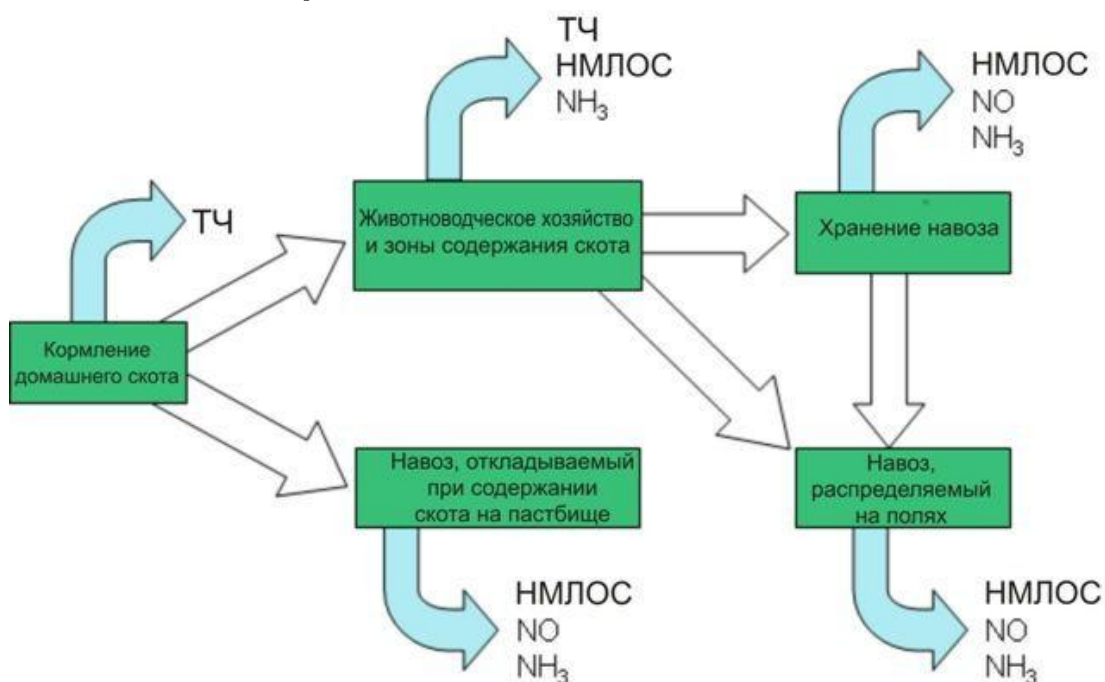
ТЧ

Кормление домашнего скота

ТЧ
НМЛОС
$NH_3$

Животноводческое хозяйство и зоны содержания скота

НМЛОС
NO
$NH_3$

Хранение навоза

Навоз, откладываемый при содержании скота на пастбище

НМЛОС
NO
$NH_3$

Навоз, распределяемый на полях

НМЛОС
NO
$NH_3$